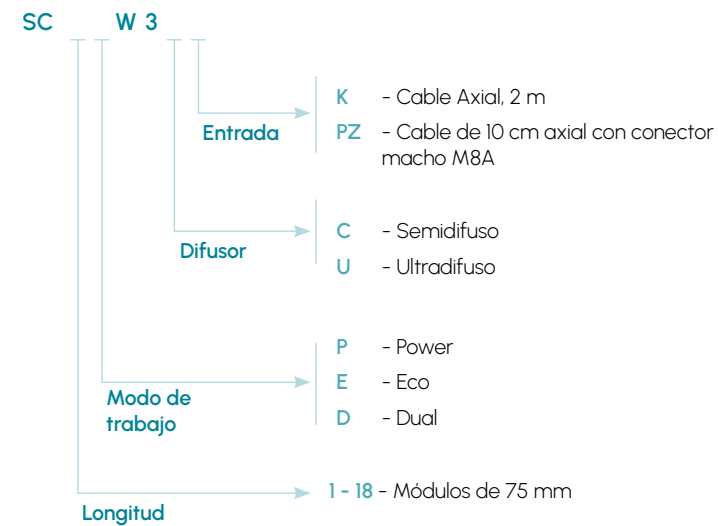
SC _ _ W 3 _ _

Entrada
K - Cable Axial, 2 m
PZ - Cable de 10 cm axial con conector macho M8A

Difusor
C - Semidifuso
U - Ultradifuso

Modo de trabajo
P - Power
E - Eco
D - Dual

Longitud
1 - 18 - Módulos de 75 mm